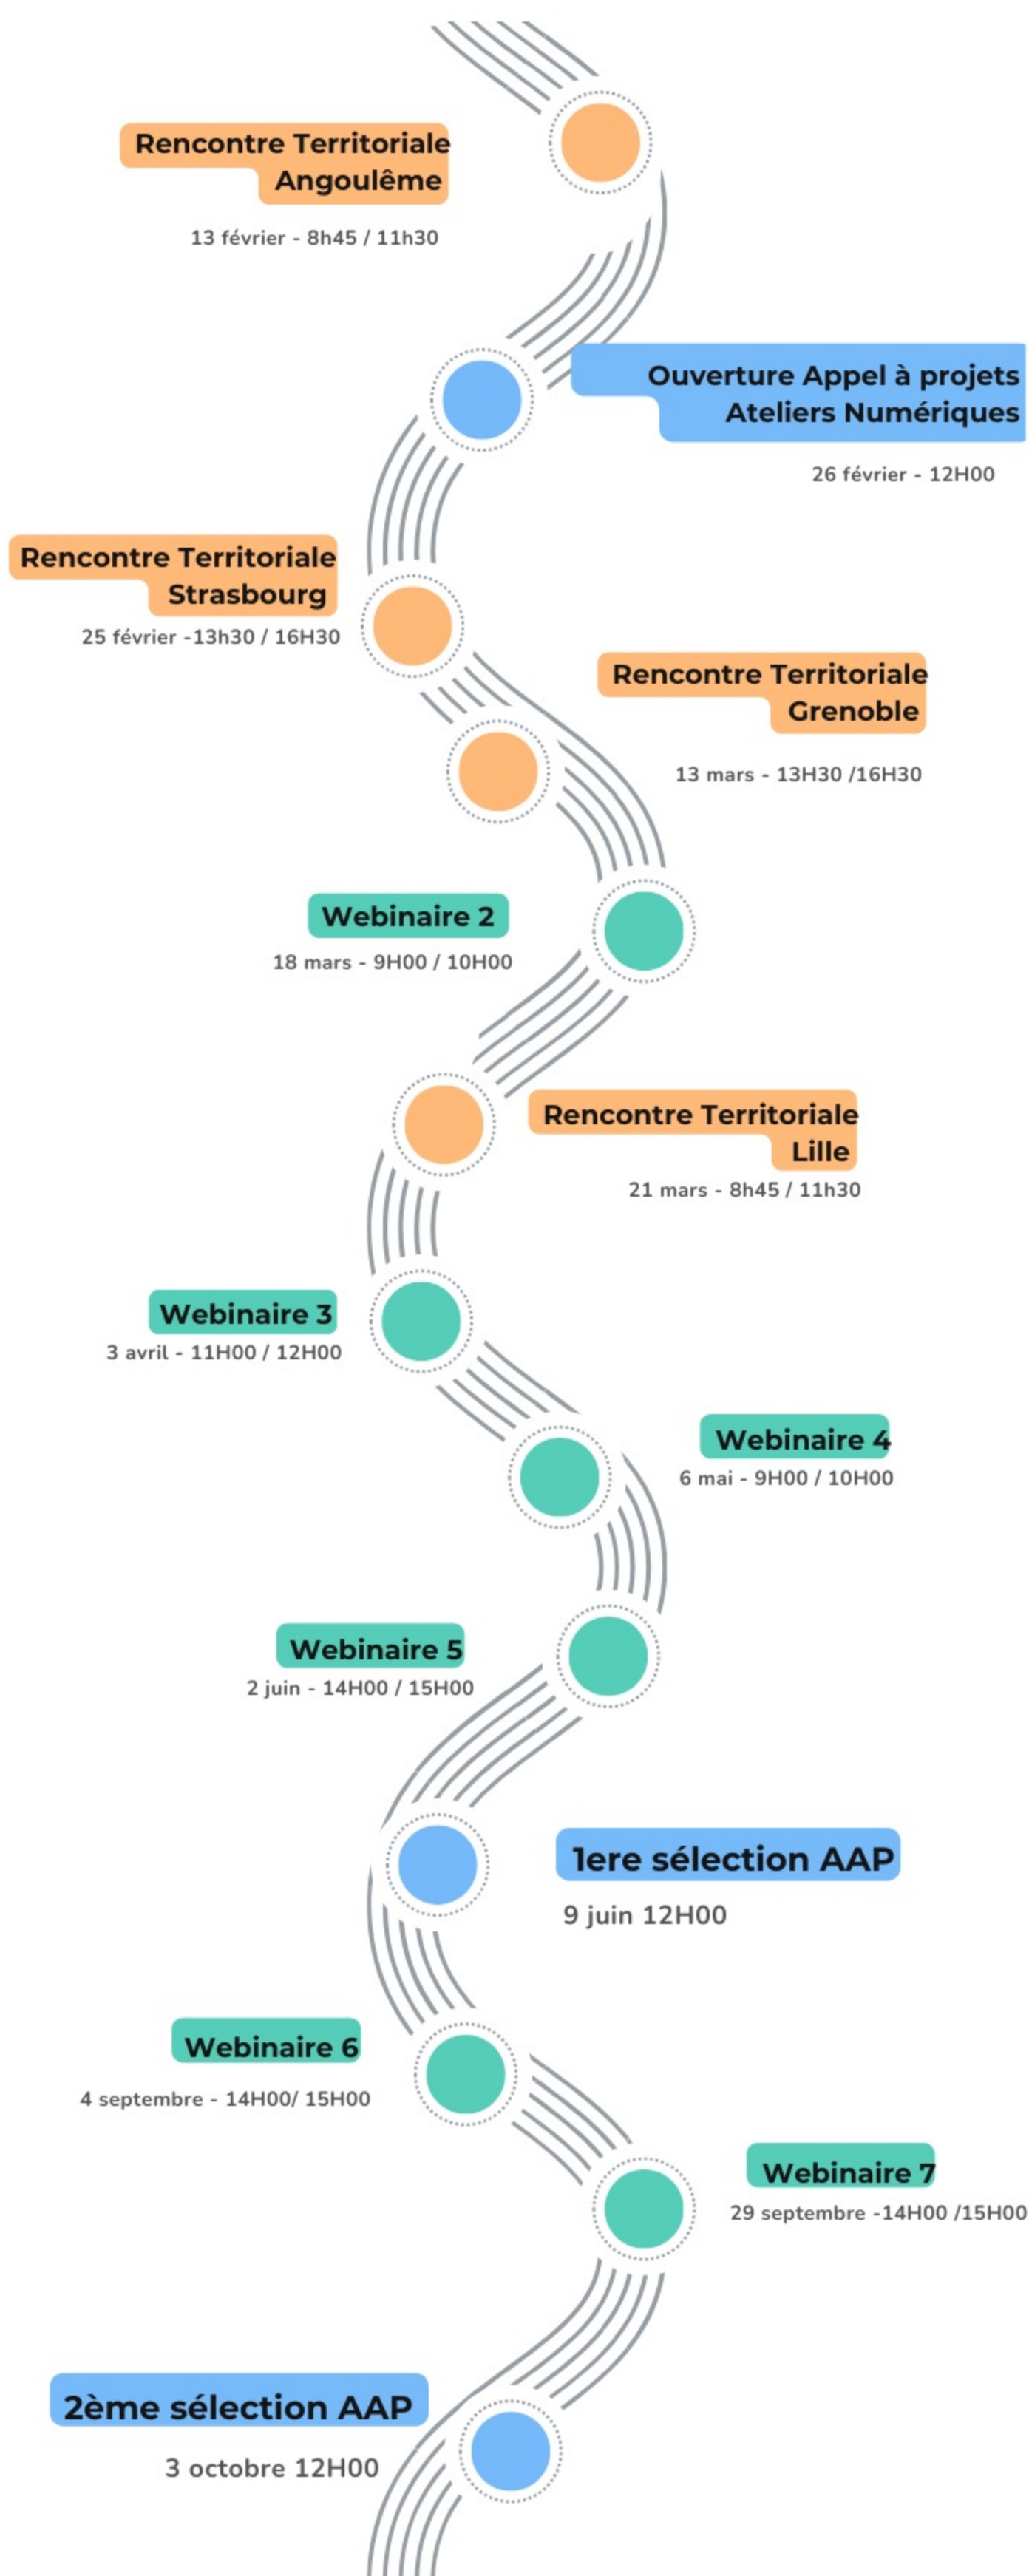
Rencontre Territoriale Angoulême

13 février - 8h45 / 11h30

Ouverture Appel à projets Ateliers Numériques

26 février - 12H00

Rencontre Territoriale Strasbourg

25 février -13h30 / 16H30

Rencontre Territoriale Grenoble

13 mars - 13H30 /16H30

Webinaire 2

18 mars - 9H00 / 10H00

Rencontre Territoriale Lille

21 mars - 8h45 / 11h30

Webinaire 3

3 avril - 11H00 / 12H00

Webinaire 4

6 mai - 9H00 / 10H00

Webinaire 5

2 juin - 14H00 / 15H00

1ere sélection AAP

9 juin 12H00

Webinaire 6

4 septembre - 14H00/ 15H00

Webinaire 7

29 septembre -14H00 /15H00

2ème sélection AAP

3 octobre 12H00